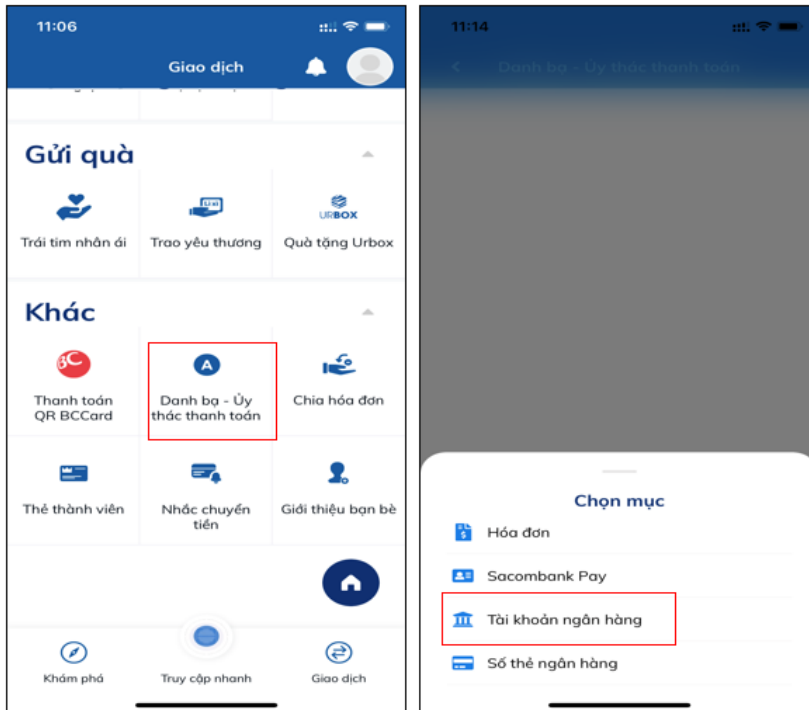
11:06

Giao dịch

Gửi quà

Trái tim nhân ái

Trao yêu thương

URBOX

Quà tặng Urbox

Khác

BC

Thanh toán QR BCCard

A

Danh bạ - Ủy thác thanh toán

Chia hóa đơn

Thẻ thành viên

Nhắc chuyển tiền

Giới thiệu bạn bè

Khám phá

Truy cập nhanh

Giao dịch

11:14

Danh bạ - Ủy thác thanh toán

Chọn mục

Hóa đơn

Sacombank Pay

Tài khoản ngân hàng

Số thẻ ngân hàng